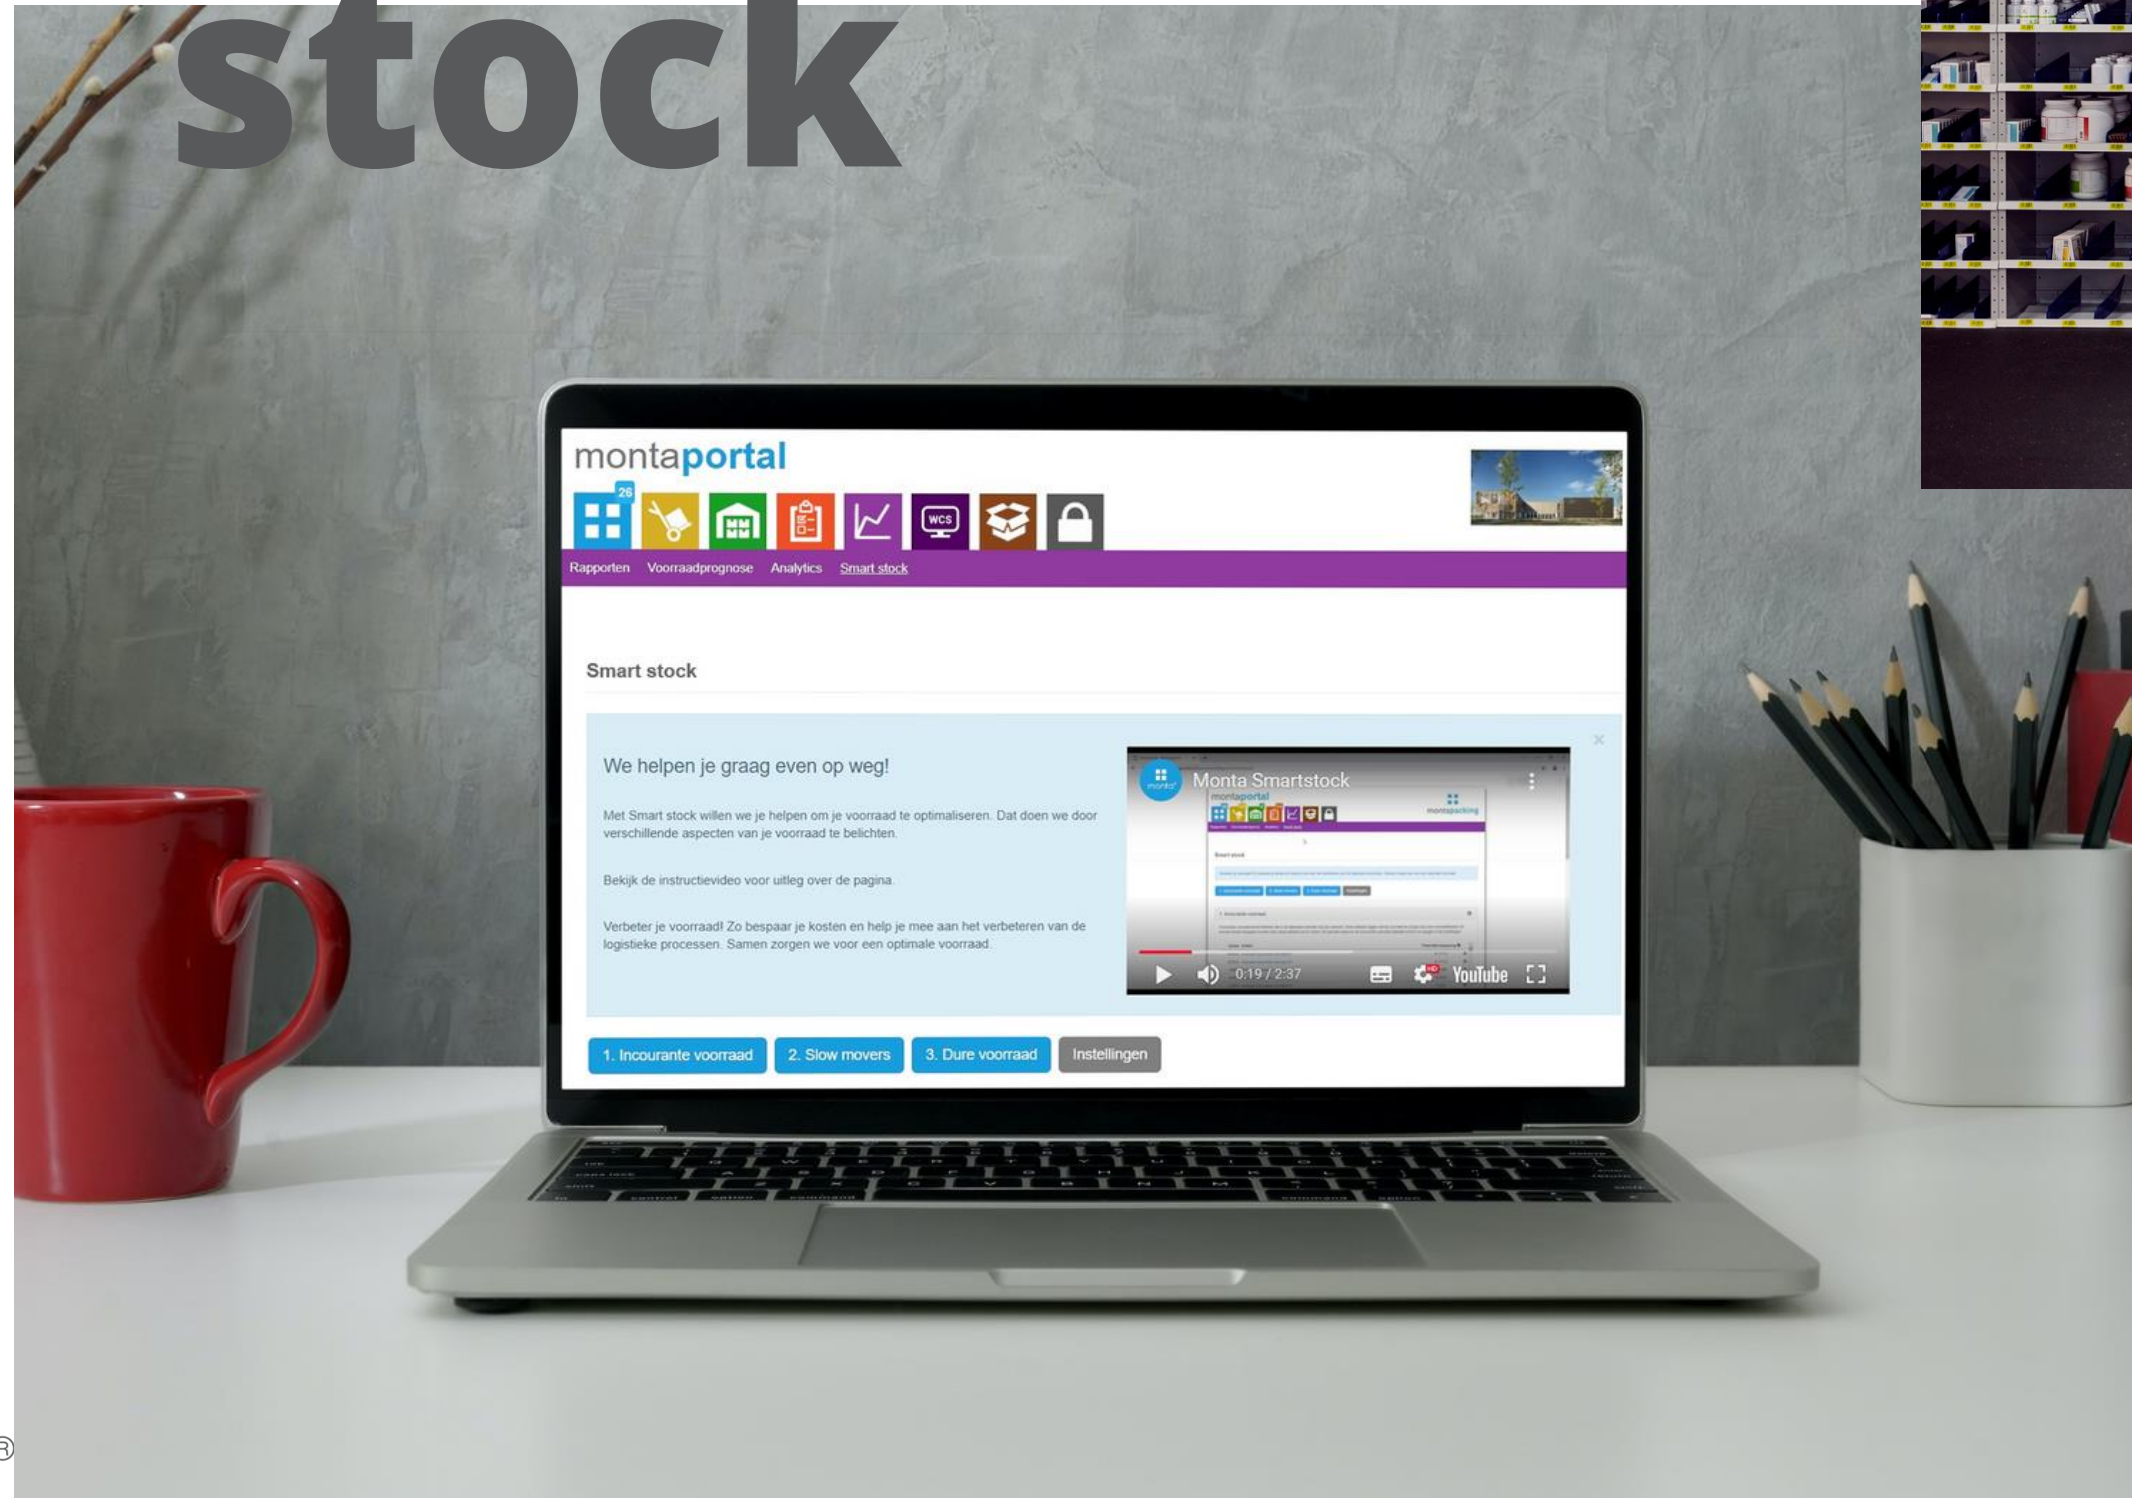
stock

montaportal

26

WCS

Rapporten Voorraadprognose Analytics Smart stock

Smart stock

We helpen je graag even op weg!

Met Smart stock willen we je helpen om je voorraad te optimaliseren. Dat doen we door verschillende aspecten van je voorraad te belichten.

Bekijk de instructievideo voor uitleg over de pagina.

Verbeter je voorraad! Zo bespaar je kosten en help je mee aan het verbeteren van de logistieke processen. Samen zorgen we voor een optimale voorraad.

Monta Smartstock

montaportal

0:19 / 2:37

YouTube

1. Incourante voorraad 2. Slow movers 3. Dure voorraad Instellingen